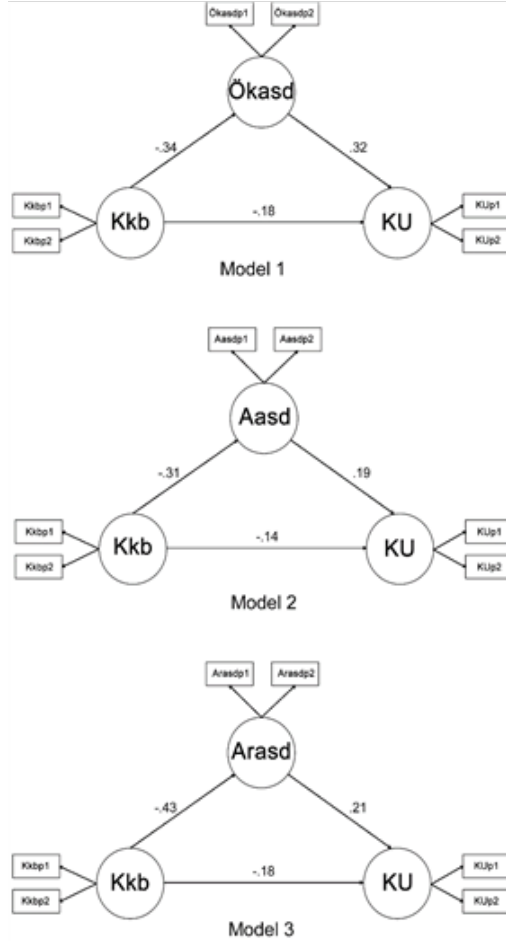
Ökasdp1 Ökasdp2

Ökasd

-.34 .32

Kkbp1 Kkbp2

Kkb -.18 KU

KUp1 KUp2

Model 1

Aasdp1 Aasdp2

Aasd

-.31 .19

Kkbp1 Kkbp2

Kkb -.14 KU

KUp1 KUp2

Model 2

Arasdp1 Arasdp2

Arasd

-.43 .21

Kkbp1 Kkbp2

Kkb -.18 KU

KUp1 KUp2

Model 3